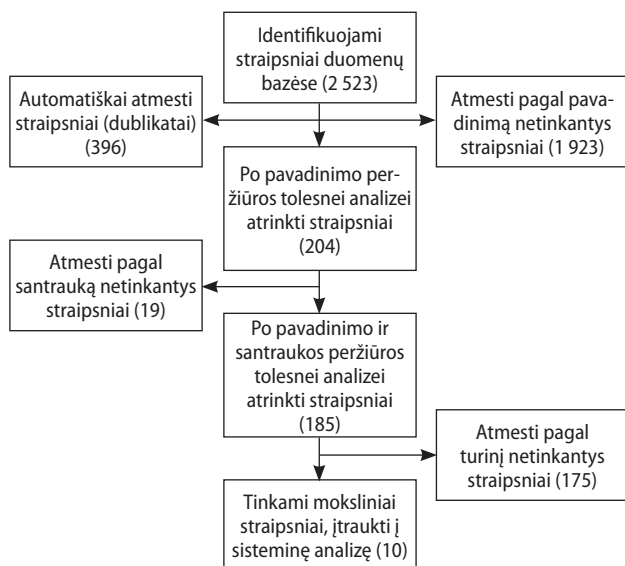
Identifikuojami straipsniai duomenų bazėse (2 523)

Automatiškai atmesti straipsniai (dublikatai) (396)

Atmesti pagal pavadinimą netinkantys straipsniai (1 923)

Po pavadinimo peržiūros tolesnei analizei atrinkti straipsniai (204)

Atmesti pagal santrauką netinkantys straipsniai (19)

Po pavadinimo ir santraukos peržiūros tolesnei analizei atrinkti straipsniai (185)

Atmesti pagal turinį netinkantys straipsniai (175)

Tinkami moksliniai straipsniai, įtraukti į sisteminę analizę (10)